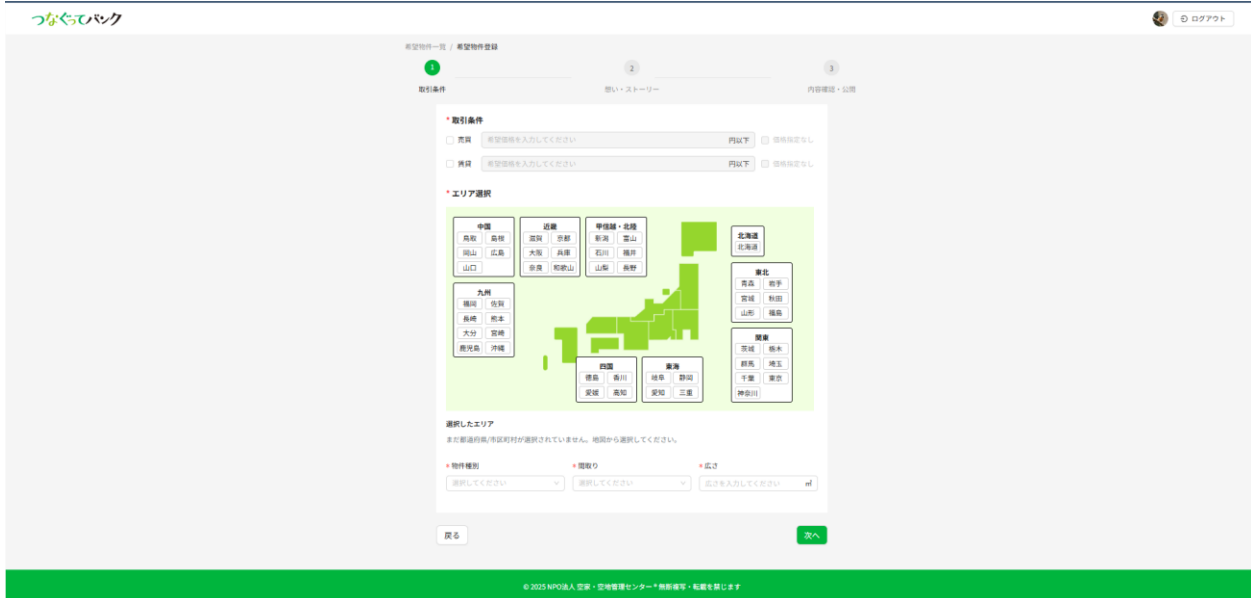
つなぐってバンク

ログアウト

希望物件一覧 / 希望物件登録

1
取引条件

2
想い・ストーリー

3
内容確認・公開

* 取引条件

売買 希望価格を入力してください 円以下 価格指定なし

賃貸 希望価格を入力してください 円以下 価格指定なし

* エリア選択

中国
鳥取 島根
岡山 広島
山口

近畿
滋賀 京都
大阪 兵庫
奈良 和歌山

甲信越・北陸
新潟 富山
石川 福井
山梨 長野

北海道
北海道

東北
青森 岩手
宮城 秋田
山形 福島

九州
福岡 佐賀
長崎 熊本
大分 宮崎
鹿児島 沖縄

関東
茨城 栃木
群馬 埼玉
千葉 東京
神奈川

四国
徳島 香川
愛媛 高知

東海
岐阜 静岡
愛知 三重

選択したエリア
まだ都道府県/市区町村が選択されていません。地図から選択してください。

* 物件種別
選択してください

* 間取り
選択してください

* 広さ
広さを入力してください ㎡

戻る

次へ

© 2025 NPO法人 空家・空地管理センター * 無断複写・転載を禁じます